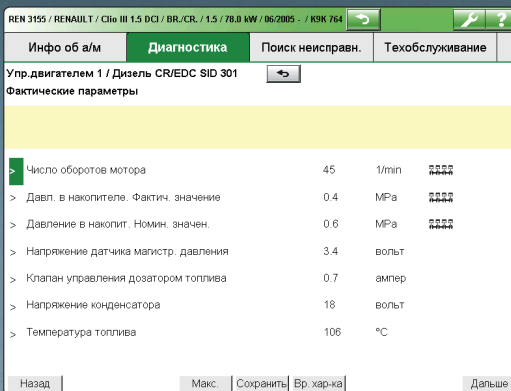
REN 3155 / RENAULT / Clio III 1.5 DCI / BR./CR. / 1.5 / 78.8 kW / 06/2005 - / K9K 764

Инфо об а/м | Диагностика | Поиск неисправн. | Техобслуживание

Упр.двигателем 1 / Дизель CR/EDC SID 301
Фактические параметры

| | | | |
|---|---|---|---|
| > Число оборотов мотора | 45 | 1/min | |
| > Давл. в накопителе. Фактич. значение | 0.4 | MPa | |
| > Давление в накопит. Номин. значен. | 0.6 | MPa | |
| > Напряжение датчика магистр. давления | 3.4 | вольт | |
| > Клапан управления дозатором топлива | 0.7 | ампер | |
| > Напряжение конденсатора | 18 | вольт | |
| > Температура топлива | 106 | °C | |

Назад | Макс. | Сохранить | Вр. хар-ка | Дальше